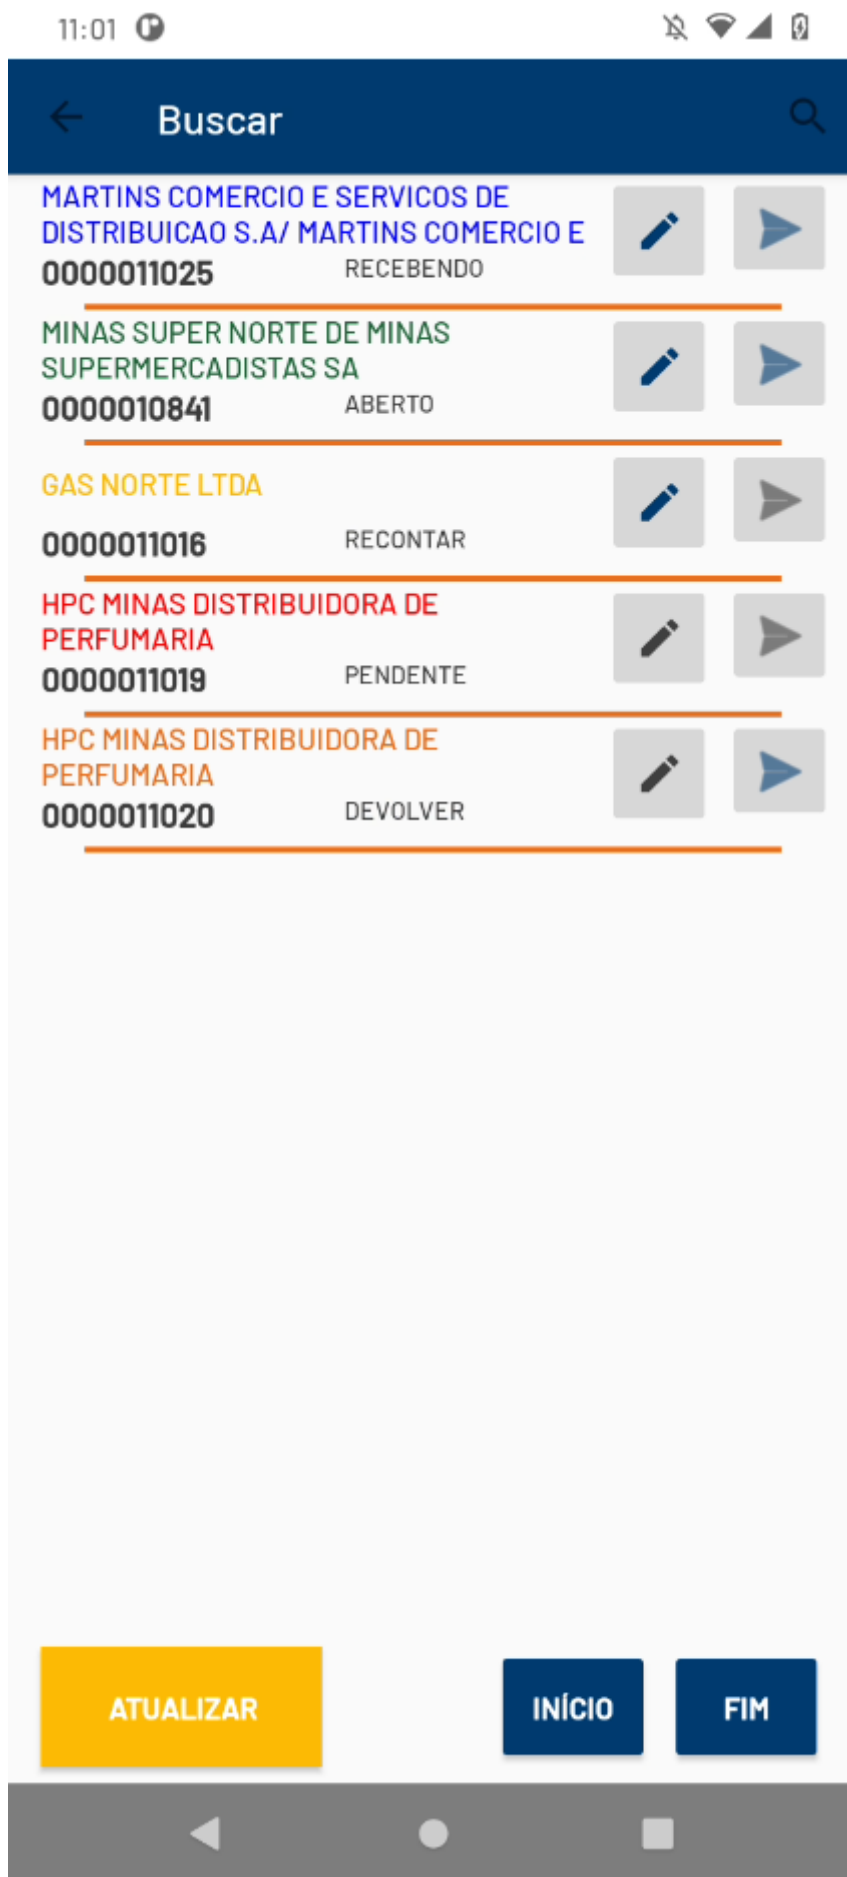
11:01

Buscar

MARTINS COMERCIO E SERVICOS DE DISTRIBUICAO S.A/ MARTINS COMERCIO E
0000011025 RECEBENDO

MINAS SUPER NORTE DE MINAS SUPERMERCADISTAS SA
0000010841 ABERTO

GAS NORTE LTDA
0000011016 RECONTAR

HPC MINAS DISTRIBUIDORA DE PERFUMARIA
0000011019 PENDENTE

HPC MINAS DISTRIBUIDORA DE PERFUMARIA
0000011020 DEVOLVER

ATUALIZAR

INÍCIO

FIM